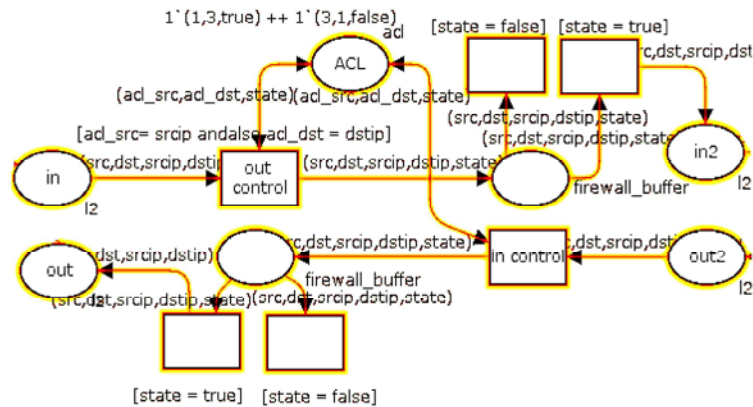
1`(1,3,true) ++ 1`(3,1,false)

acl

ACL

[state = false]

[state = true]

rc,dst,srcip,dst

(acl_src,acl_dst,state)(acl_src,acl_dst,state)

[acl_src= srcip andalso acl_dst = dstip]

(src,dst,srcip,dstip,state)

(src,dst,srcip,dstip,state)

in2

in

(src,dst,srcip,dstip

out control

(src,dst,srcip,dstip,state)

firewall_buffer

l2

l2

out

dst,srcip,dstip)

rc,dst,srcip,dstip,state)

in control

c,dst,srcip,dst

out2

l2

firewall_buffer

(src,dst,srcip,dstip,state)

(src,dst,srcip,dstip,state)

l2

[state = true]

[state = false]